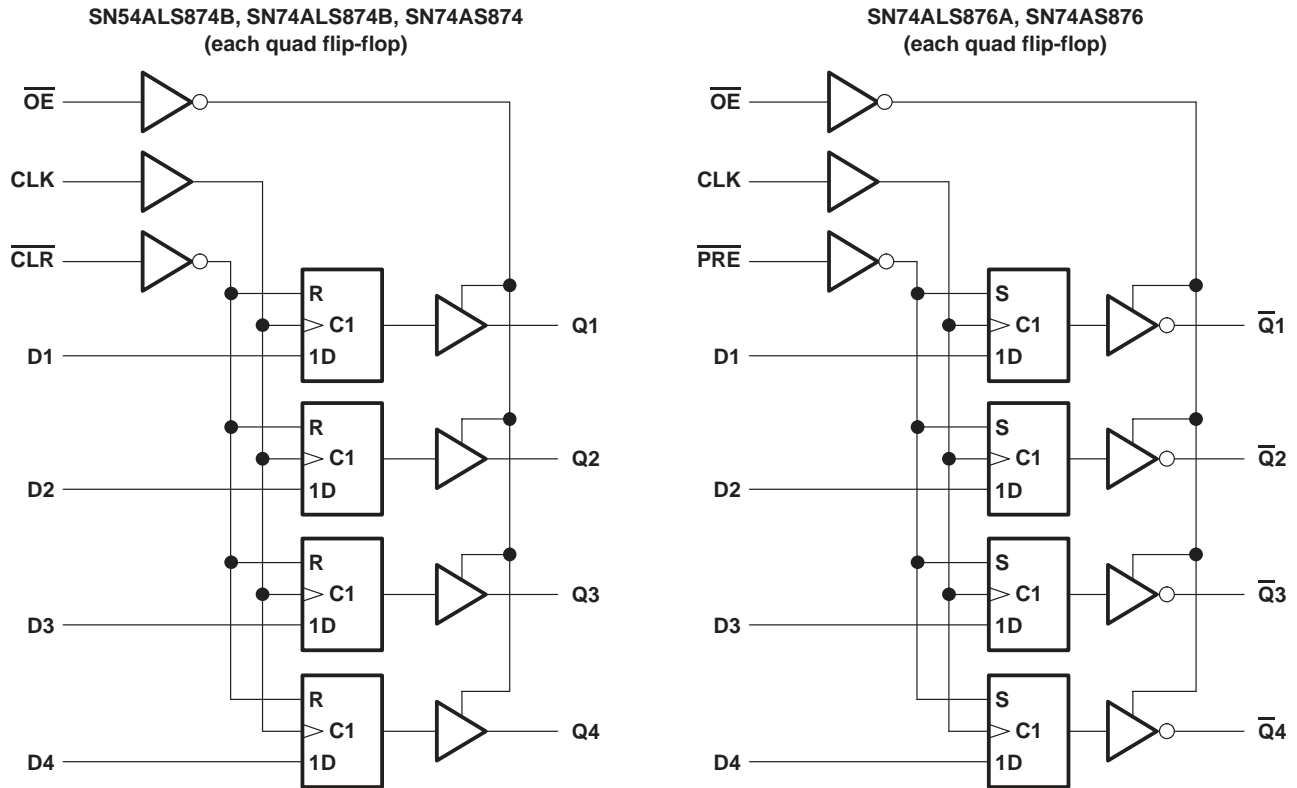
SN54ALS874B, SN74ALS874B, SN74AS874
(each quad flip-flop)

$\overline{OE}$

CLK

$\overline{CLR}$

R
C1
1D

D1

Q1

R
C1
1D

D2

Q2

R
C1
1D

D3

Q3

R
C1
1D

D4

Q4

SN74ALS876A, SN74AS876
(each quad flip-flop)

$\overline{OE}$

CLK

$\overline{PRE}$

S
C1
1D

D1

$\overline{Q1}$

S
C1
1D

D2

$\overline{Q2}$

S
C1
1D

D3

$\overline{Q3}$

S
C1
1D

D4

$\overline{Q4}$